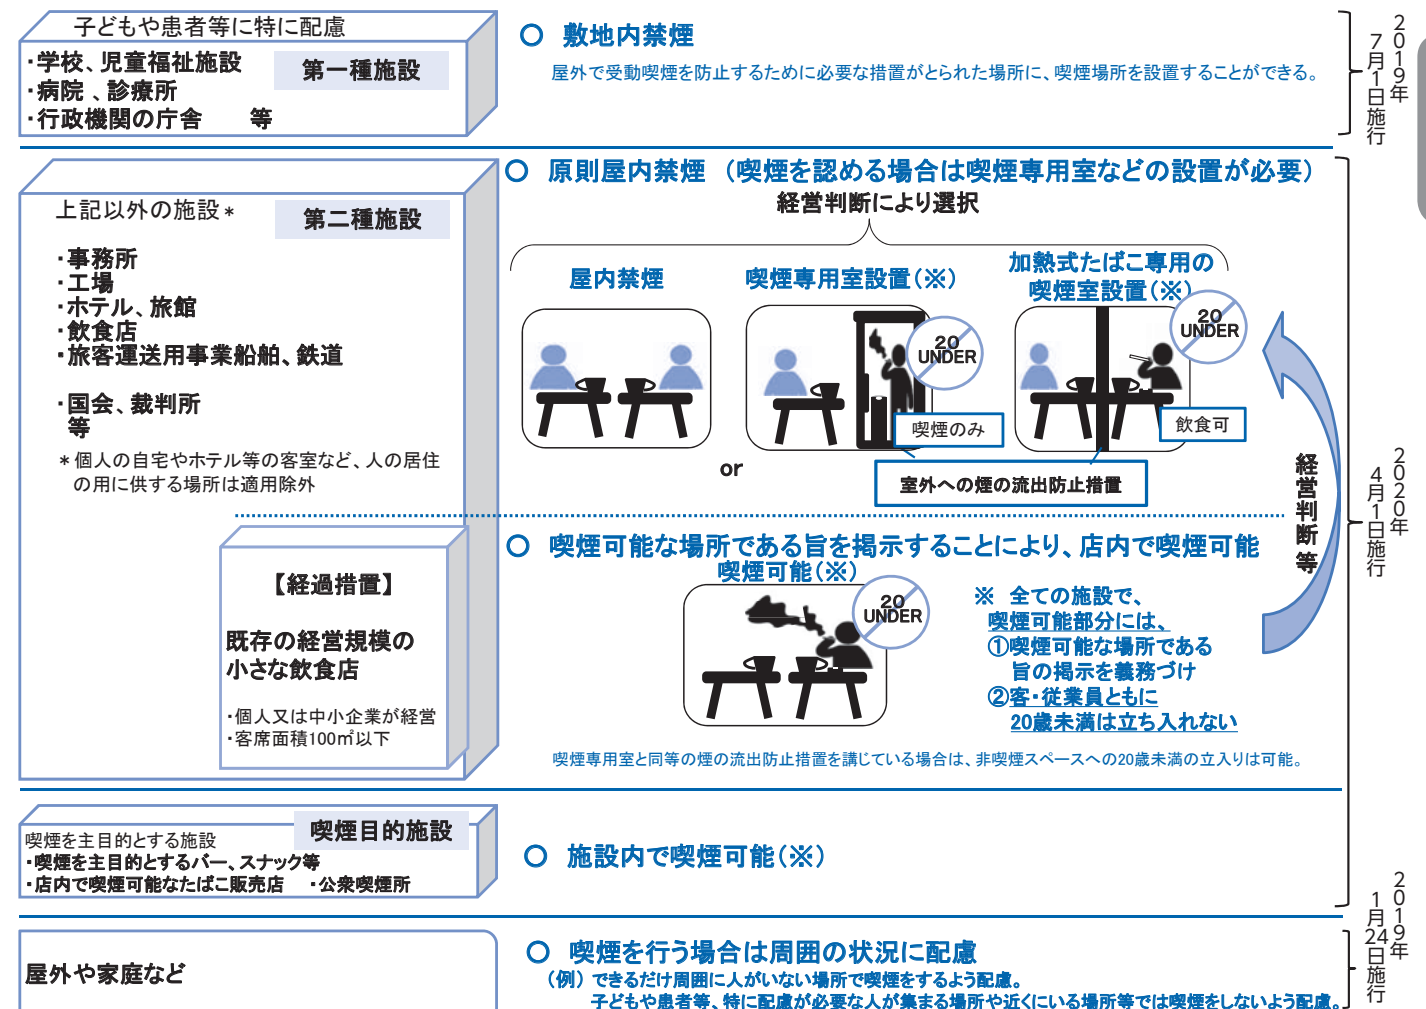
子どもや患者等に特に配慮

・学校、児童福祉施設
・病院、診療所
・行政機関の庁舎　等

第一種施設

○ 敷地内禁煙

屋外で受動喫煙を防止するために必要な措置がとられた場所に、喫煙場所を設置することができる。

2019年7月1日施行

上記以外の施設＊

第二種施設

・事務所
・工場
・ホテル、旅館
・飲食店
・旅客運送用事業船舶、鉄道

・国会、裁判所
等

＊個人の自宅やホテル等の客室など、人の居住の用に供する場所は適用除外

○ 原則屋内禁煙（喫煙を認める場合は喫煙専用室などの設置が必要）

経営判断により選択

屋内禁煙

喫煙専用室設置（※）

加熱式たばこ専用の喫煙室設置（※）

20 UNDER

20 UNDER

喫煙のみ

飲食可

or

室外への煙の流出防止措置

経営判断等

【経過措置】

既存の経営規模の小さな飲食店

・個人又は中小企業が経営
・客席面積100㎡以下

○ 喫煙可能な場所である旨を掲示することにより、店内で喫煙可能
喫煙可能（※）

20 UNDER

※ 全ての施設で、
喫煙可能部分には、
①喫煙可能な場所である
旨の掲示を義務づけ
②客・従業員ともに
20歳未満は立ち入れない

喫煙専用室と同等の煙の流出防止措置を講じている場合は、非喫煙スペースへの20歳未満の立入りは可能。

2020年4月1日施行

喫煙を主目的とする施設
・喫煙を主目的とするバー、スナック等
・店内で喫煙可能なたばこ販売店　・公衆喫煙所

喫煙目的施設

○ 施設内で喫煙可能（※）

屋外や家庭など

○ 喫煙を行う場合は周囲の状況に配慮
（例）できるだけ周囲に人がいない場所で喫煙をするよう配慮。
子どもや患者等、特に配慮が必要な人が集まる場所や近くにいる場所等では喫煙をしないよう配慮。

2019年1月24日施行